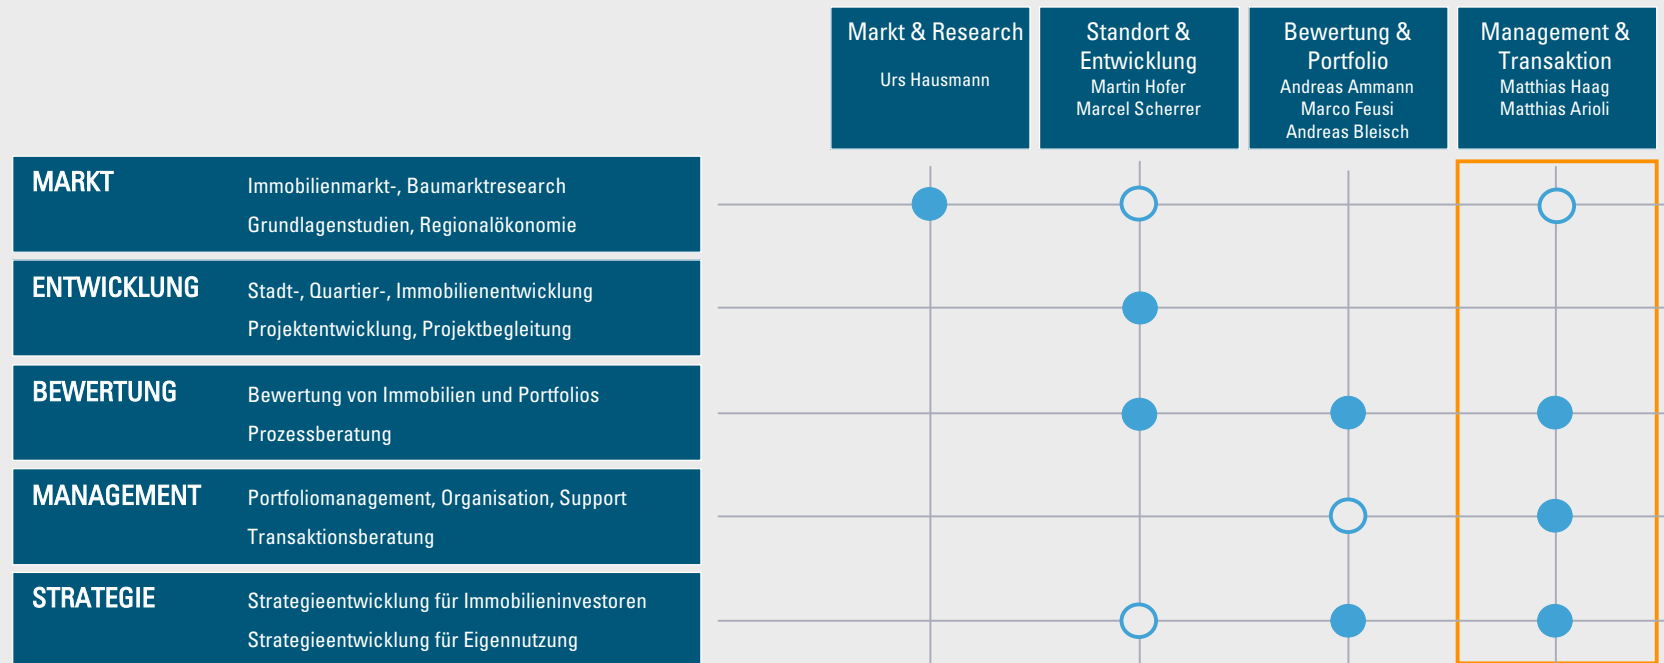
Markt & Research
Urs Hausmann

Standort & Entwicklung
Martin Hofer
Marcel Scherrer

Bewertung & Portfolio
Andreas Ammann
Marco Feusi
Andreas Bleisch

Management & Transaktion
Matthias Haag
Matthias Arioli

MARKT
Immobilienmarkt-, Baumarktresearch
Grundlagenstudien, Regionalökonomie

ENTWICKLUNG
Stadt-, Quartier-, Immobilienentwicklung
Projektentwicklung, Projektbegleitung

BEWERTUNG
Bewertung von Immobilien und Portfolios
Prozessberatung

MANAGEMENT
Portfoliomanagement, Organisation, Support
Transaktionsberatung

STRATEGIE
Strategieentwicklung für Immobilieninvestoren
Strategieentwicklung für Eigennutzung